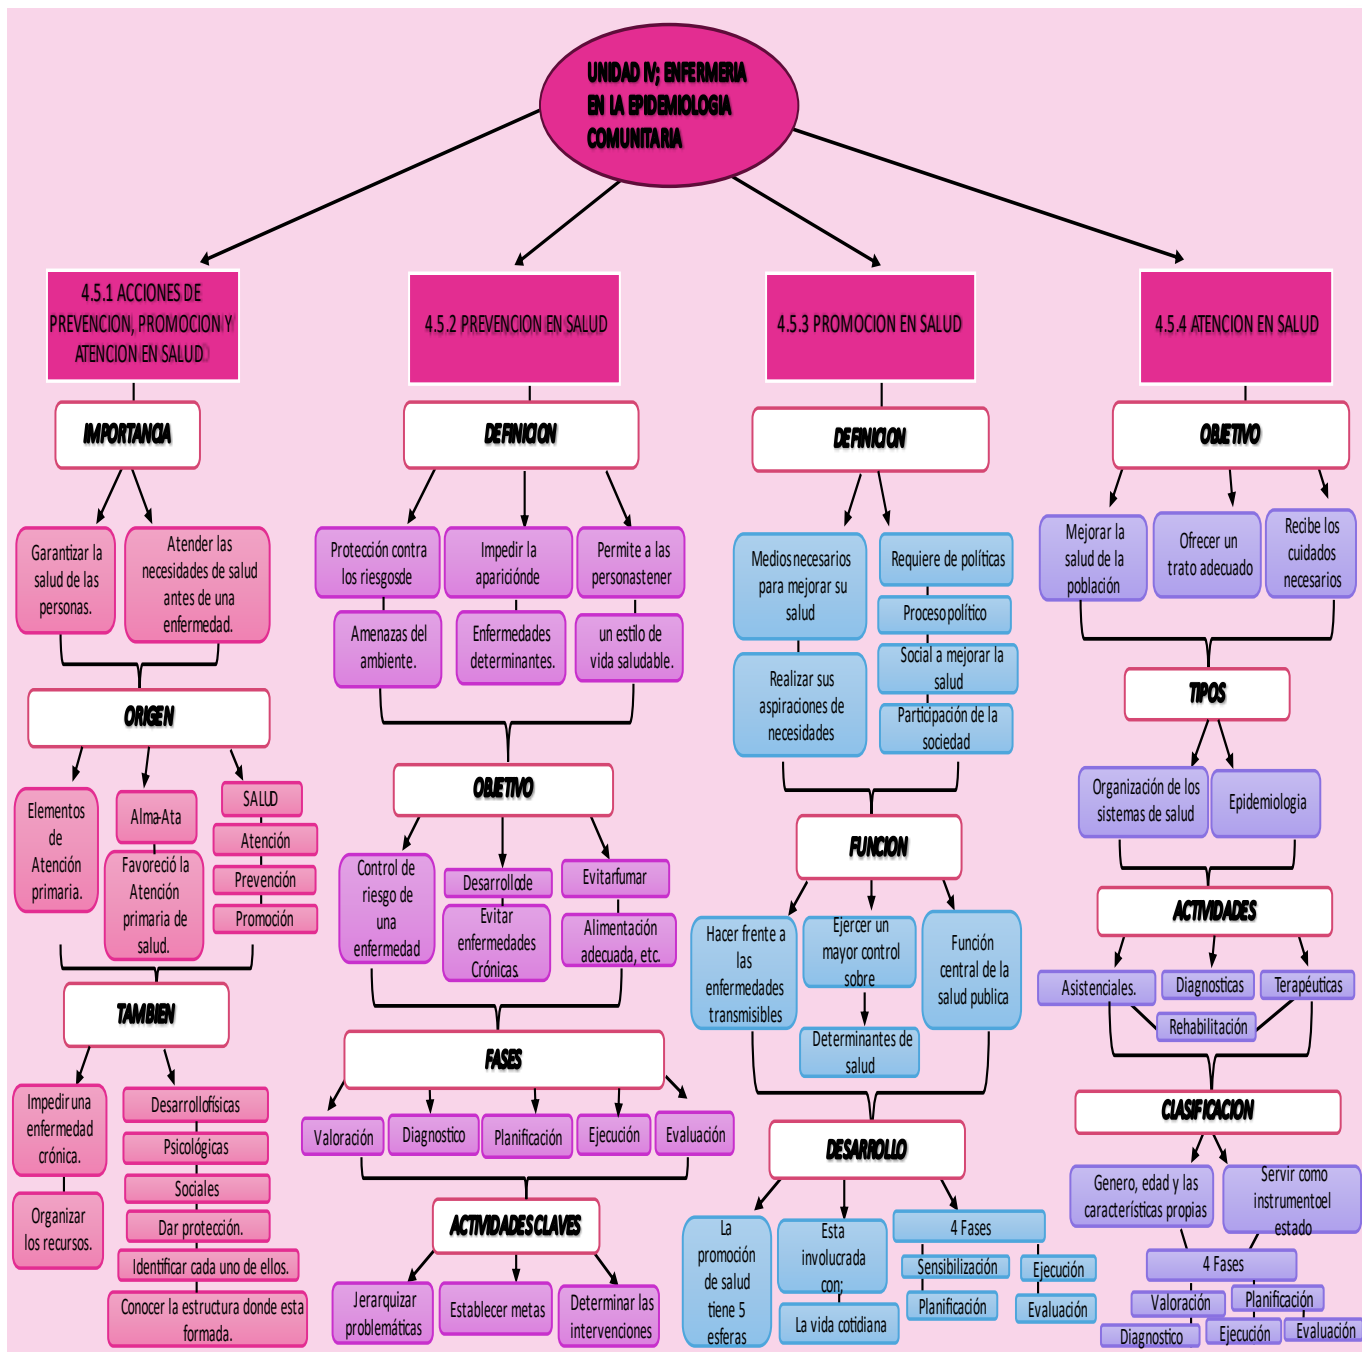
UNIDAD IV; ENFERMERIA EN LA EPIDEMIOLOGIA COMUNITARIA

4.5.1 ACCIONES DE PREVENCION, PROMOCION Y ATENCION EN SALUD

IMPORTANCIA

Garantizar la salud de las personas.

Atender las necesidades de salud antes de una enfermedad.

ORIGEN

Elementos de Atención primaria.

Alma-Ata

Favoreció la Atención primaria de salud.

SALUD

Atención

Prevención

Promoción

TAMBIEN

Impedir una enfermedad crónica.

Organizar los recursos.

Desarrollo físicas

Psicológicas

Sociales

Dar protección.

Identificar cada uno de ellos.

Conocer la estructura donde esta formada.

4.5.2 PREVENCION EN SALUD

DEFINICION

Protección contra los riesgos de

Impedir la aparición de

Permite a las personas tener

Amenazas del ambiente.

Enfermedades determinantes.

un estilo de vida saludable.

OBJETIVO

Control de riesgo de una enfermedad

Desarrollo de

Evitar enfermedades Crónicas

Evitar fumar

Alimentación adecuada, etc.

FASES

Valoración

Diagnostico

Planificación

Ejecución

Evaluación

ACTIVIDADES CLAVES

Jerarquizar problemáticas

Establecer metas

Determinar las intervenciones

4.5.3 PROMOCION EN SALUD

DEFINICION

Medios necesarios para mejorar su salud

Realizar sus aspiraciones de necesidades

Requiere de políticas

Proceso político

Social a mejorar la salud

Participación de la sociedad

FUNCION

Hacer frente a las enfermedades transmisibles

Ejercer un mayor control sobre

Determinantes de salud

Función central de la salud publica

DESARROLLO

La promoción de salud tiene 5 esferas

Esta involucrada con:

La vida cotidiana

4 Fases

Sensibilización

Ejecución

Planificación

Evaluación

4.5.4 ATENCION EN SALUD

OBJETIVO

Mejorar la salud de la población

Ofrecer un trato adecuado

Recibe los cuidados necesarios

TIPOS

Organización de los sistemas de salud

Epidemiologia

ACTIVIDADES

Asistenciales.

Diagnosticas

Terapéuticas

Rehabilitación

CLASIFICACION

Genero, edad y las características propias

Servir como instrumento el estado

4 Fases

Valoración

Planificación

Diagnostico

Ejecución

Evaluación